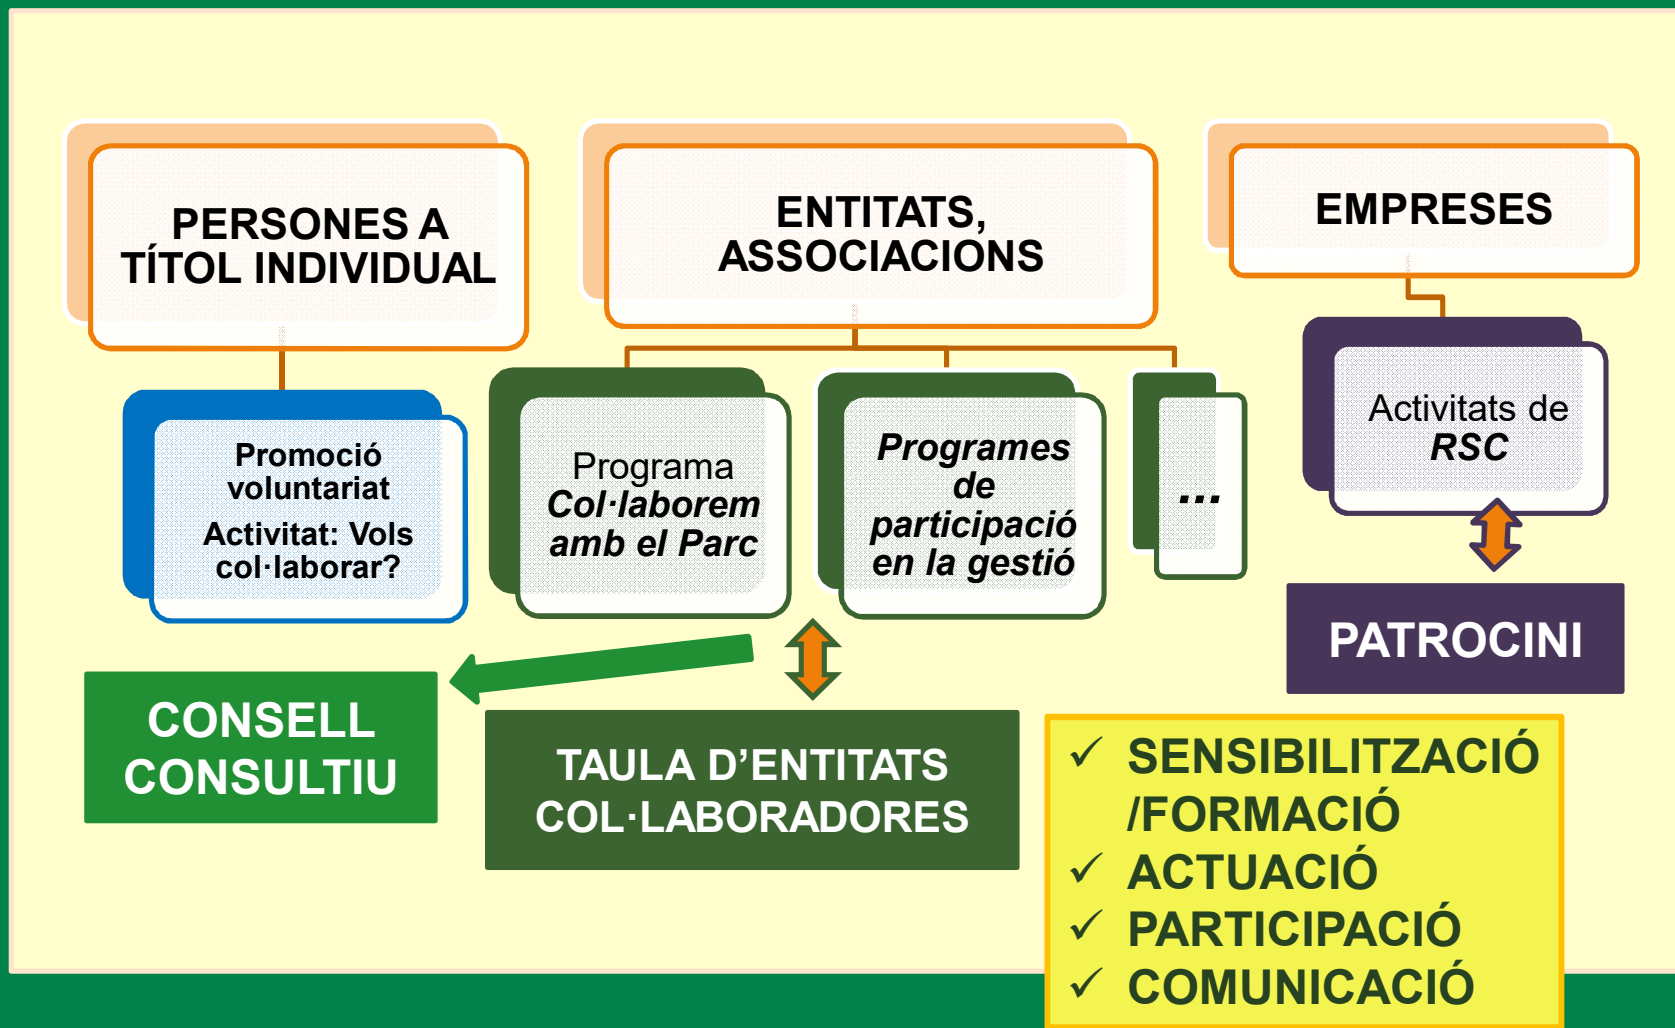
PERSONES A TÍTOL INDIVIDUAL

ENTITATS, ASSOCIACIONS

EMPRESES

Promoció voluntariat

Activitat: Vols col·laborar?

Programa *Col·laborem amb el Parc*

*Programes de participació en la gestió*

...

Activitats de *RSC*

PATROCINI

CONSELL CONSULTIU

TAULA D'ENTITATS COL·LABORADORES

✓ SENSIBILITZACIÓ /FORMACIÓ
✓ ACTUACIÓ
✓ PARTICIPACIÓ
✓ COMUNICACIÓ